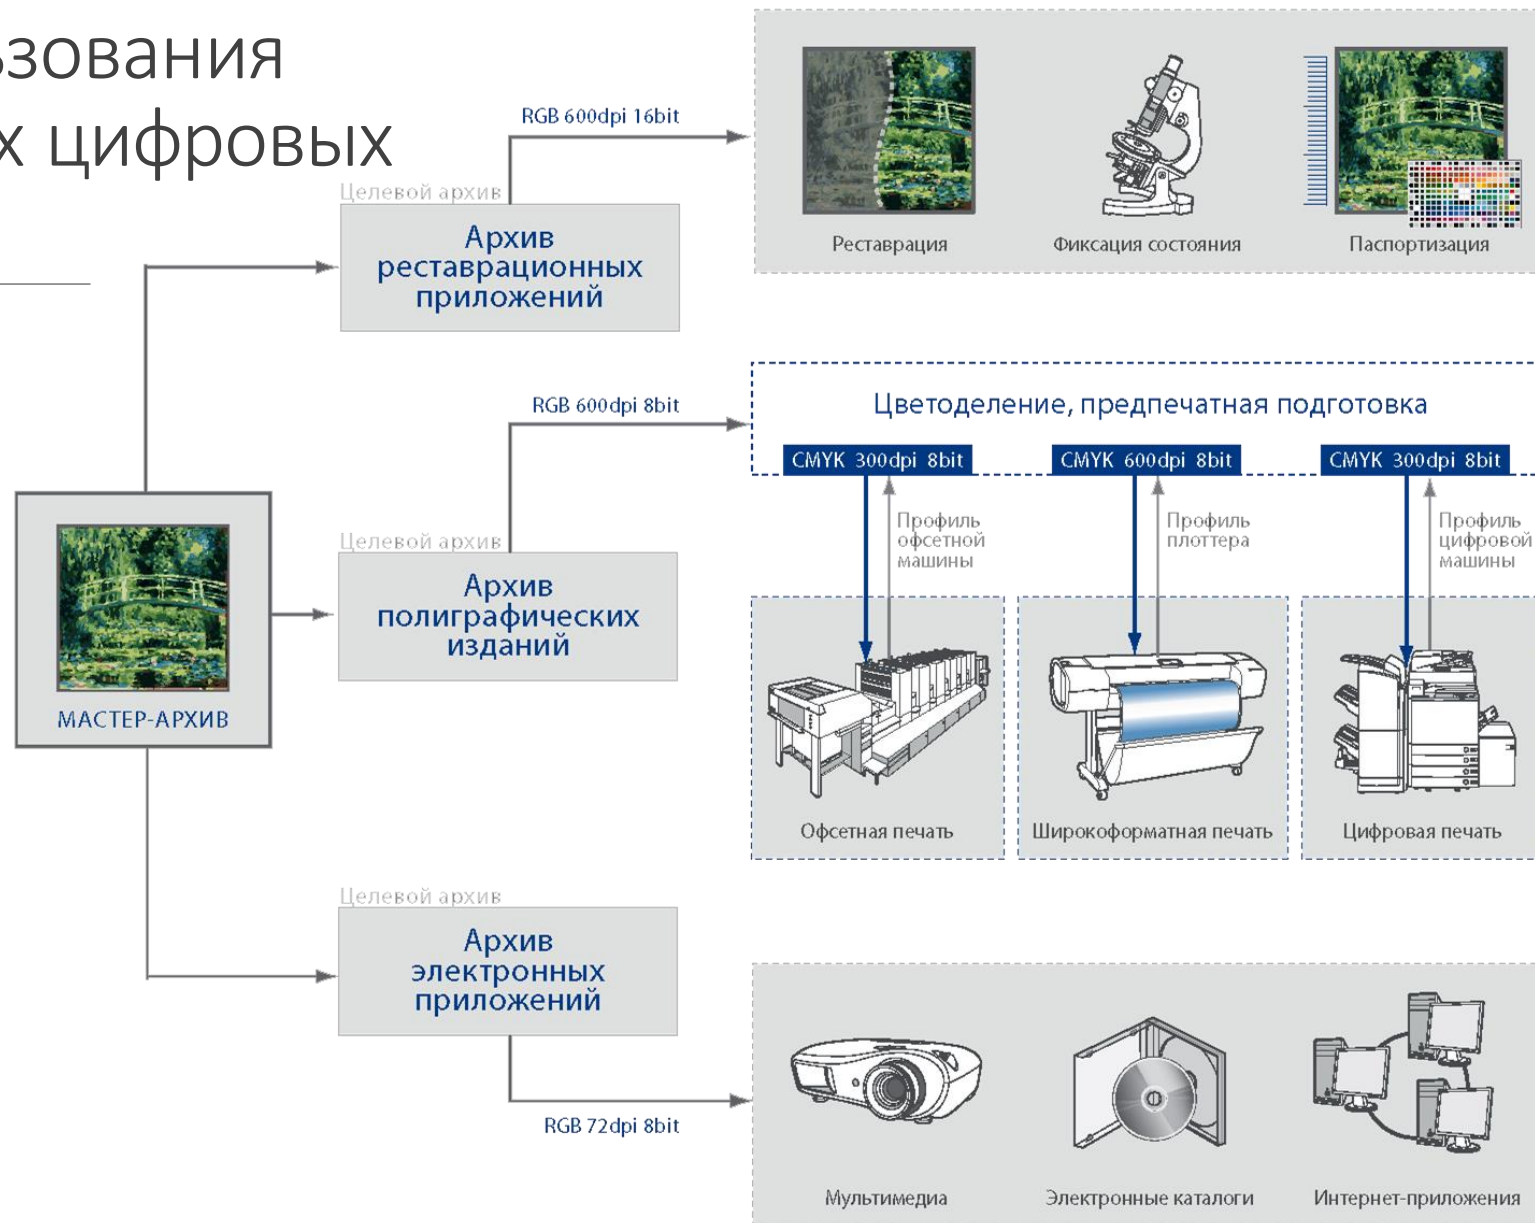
зования
х цифровых

RGB 600dpi 16bit

Целевой архив

Архив реставрационных приложений

Реставрация

Фиксация состояния

Паспортизация

RGB 600dpi 8bit

Цветоделение, предпечатная подготовка

CMYK 300dpi 8bit

CMYK 600dpi 8bit

CMYK 300dpi 8bit

Профиль офсетной машины

Профиль плоттера

Профиль цифровой машины

Целевой архив

Архив полиграфических изданий

МАСТЕР-АРХИВ

Офсетная печать

Широкоформатная печать

Цифровая печать

Целевой архив

Архив электронных приложений

RGB 72dpi 8bit

Мультимедиа

Электронные каталоги

Интернет-приложения